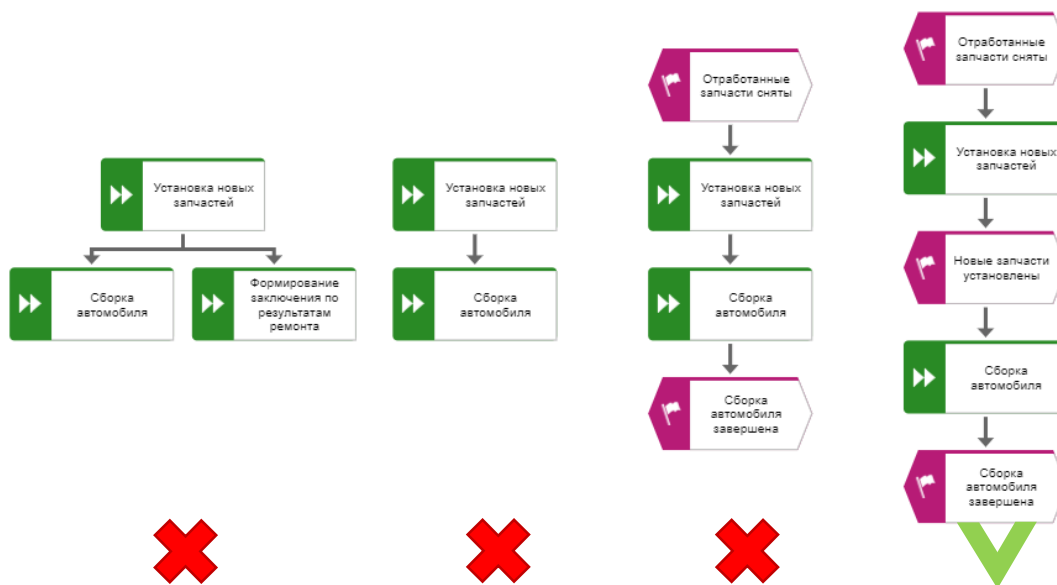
Установка новых запчастей

Сборка автомобиля

Формирование заключения по результатам ремонта

Установка новых запчастей

Сборка автомобиля

Отработанные запчасти сняты

Установка новых запчастей

Сборка автомобиля

Сборка автомобиля завершена

Отработанные запчасти сняты

Установка новых запчастей

Новые запчасти установлены

Сборка автомобиля

Сборка автомобиля завершена